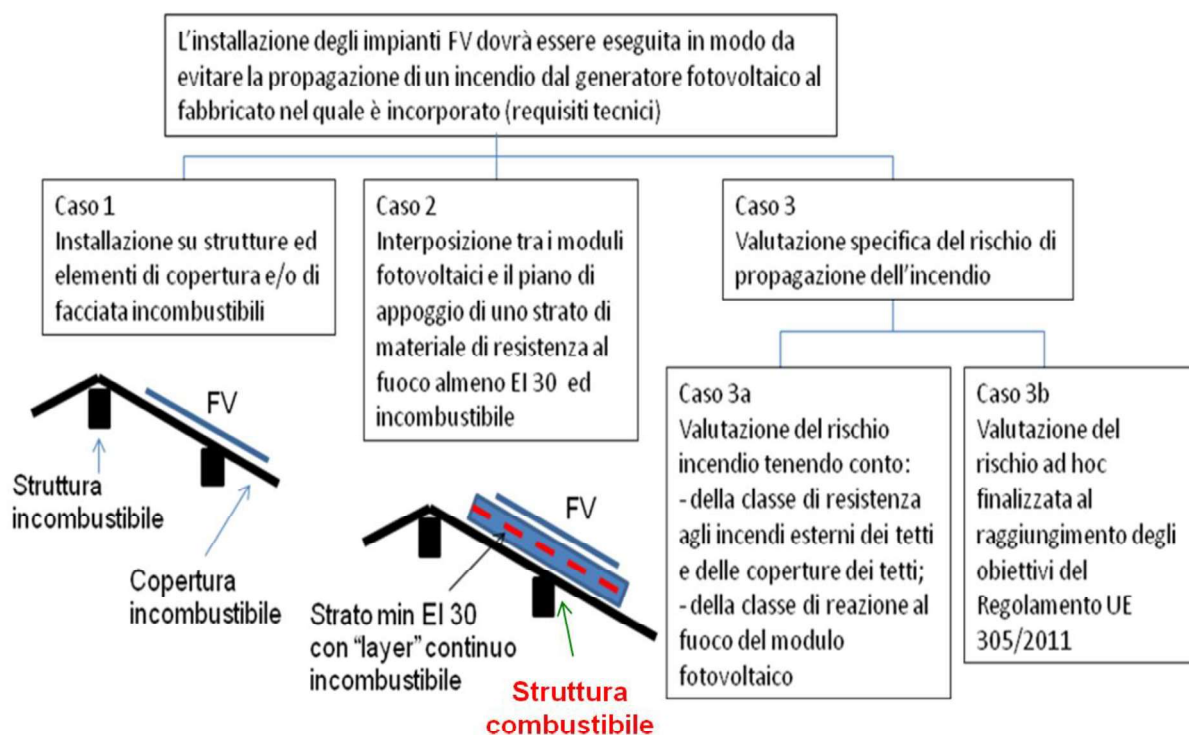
L’installazione degli impianti FV dovrà essere eseguita in modo da evitare la propagazione di un incendio dal generatore fotovoltaico al fabbricato nel quale è incorporato (requisiti tecnici)

Caso 1
Installazione su strutture ed elementi di copertura e/o di facciata incombustibili

FV

Struttura incombustibile

Copertura incombustibile

Caso 2
Interposizione tra i moduli fotovoltaici e il piano di appoggio di uno strato di materiale di resistenza al fuoco almeno EI 30 ed incombustibile

FV

Strato min EI 30 con “layer” continuo incombustibile

Struttura combustibile

Caso 3
Valutazione specifica del rischio di propagazione dell’incendio

Caso 3a
Valutazione del rischio incendio tenendo conto:
- della classe di resistenza agli incendi esterni dei tetti e delle coperture dei tetti;
- della classe di reazione al fuoco del modulo fotovoltaico

Caso 3b
Valutazione del rischio ad hoc finalizzata al raggiungimento degli obiettivi del Regolamento UE 305/2011